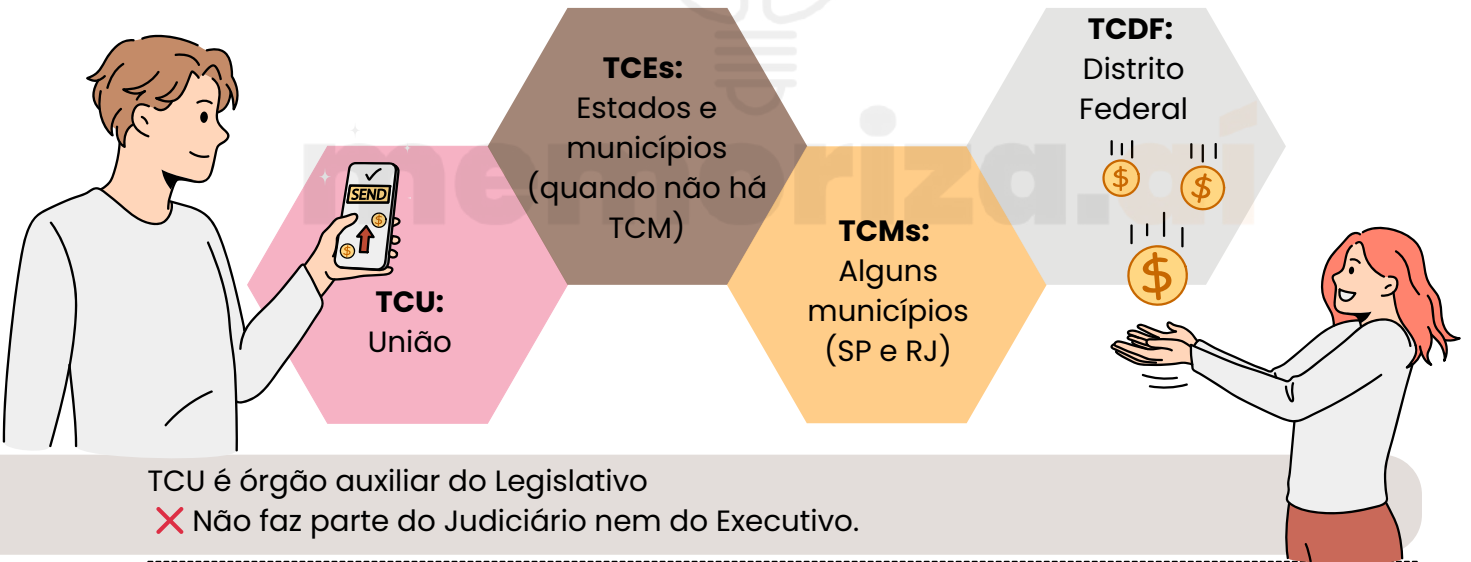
SEND

TCU:
União

TCEs:
Estados e municípios (quando não há TCM)

TCMs:
Alguns municípios (SP e RJ)

TCDF:
Distrito Federal

memoriza.aí

TCU é órgão auxiliar do Legislativo
❌ Não faz parte do Judiciário nem do Executivo.